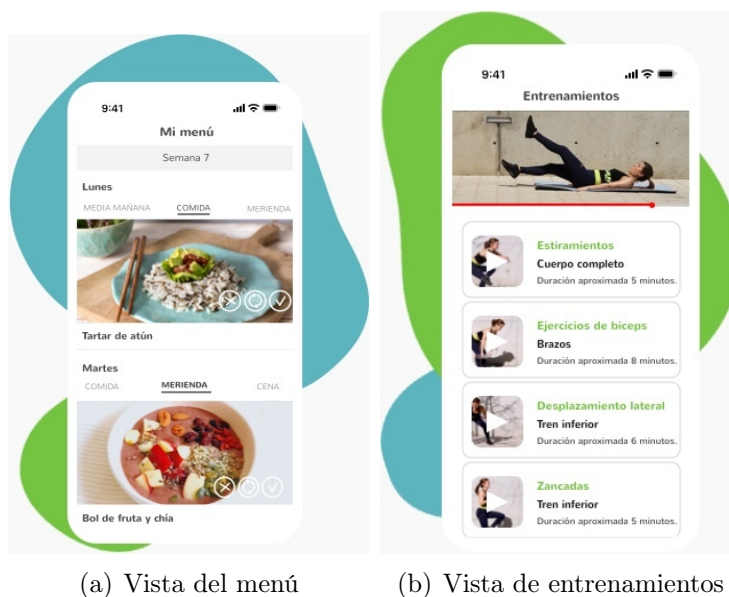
9:41

Mi menú

Semana 7

Lunes

MEDIA MAÑANA COMIDA MERIENDA

Tartar de atún

Martes

COMIDA MERIENDA CENA

Bol de fruta y chía

9:41

Entrenamientos

Estiramientos
Cuerpo completo
Duración aproximada 5 minutos.

Ejercicios de biceps
Brazos
Duración aproximada 8 minutos.

Desplazamiento lateral
Tren inferior
Duración aproximada 6 minutos.

Zancadas
Tren inferior
Duración aproximada 5 minutos.

(a) Vista del menú

(b) Vista de entrenamientos